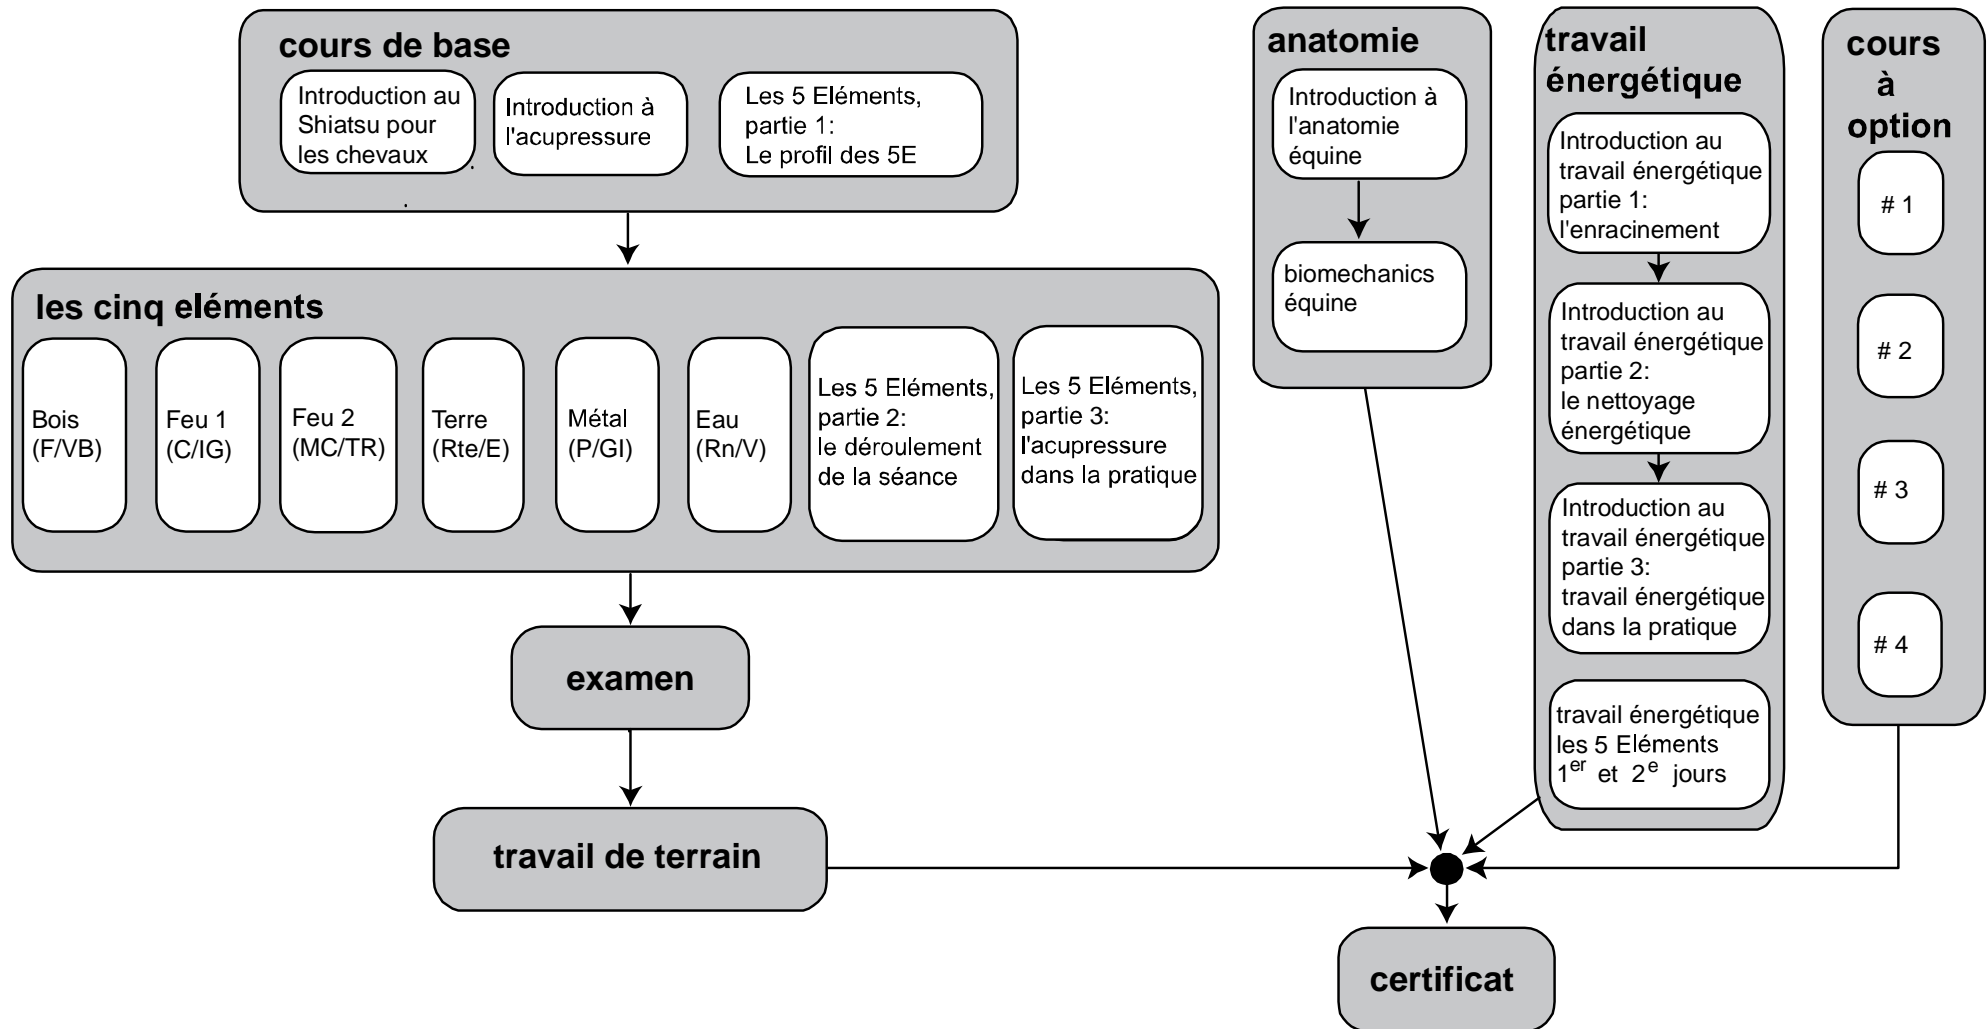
cours de base

Introduction au Shiatsu pour les chevaux

Introduction à l'acupressure

Les 5 Eléments, partie 1: Le profil des 5E

les cinq eléments

Bois (F/VB)

Feu 1 (C/IG)

Feu 2 (MC/TR)

Terre (Rte/E)

Métal (P/GI)

Eau (Rn/V)

Les 5 Eléments, partie 2: le déroulement de la séance

Les 5 Eléments, partie 3: l'acupressure dans la pratique

examen

travail de terrain

anatomie

Introduction à l'anatomie équine

biomechanics équine

travail énergétique

Introduction au travail énergétique partie 1: l'enracinement

Introduction au travail énergétique partie 2: le nettoyage énergétique

Introduction au travail énergétique partie 3: travail énergétique dans la pratique

travail énergétique les 5 Eléments $1^{er}$ et $2^{e}$ jours

cours à option

# 1

# 2

# 3

# 4

certificat